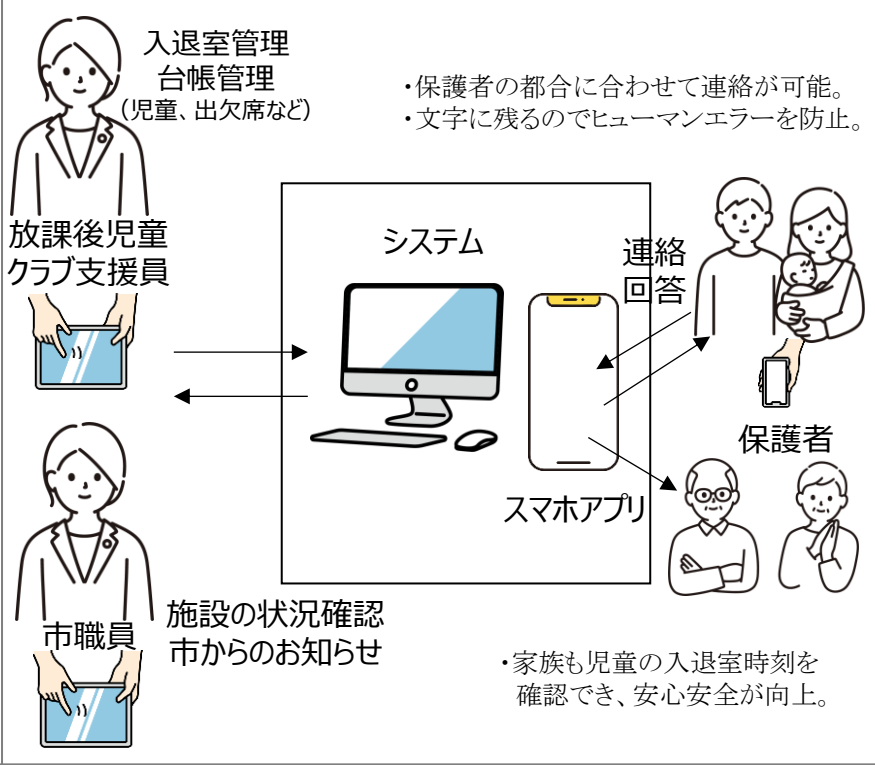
入退室管理
台帳管理
(児童、出欠席など)

・保護者の都合に合わせて連絡が可能。
・文字に残るのでヒューマンエラーを防止。

放課後児童
クラブ支援員

システム

連絡
回答

保護者

スマホアプリ

市職員

施設の状況確認
市からのお知らせ

・家族も児童の入退室時刻を
確認でき、安心安全が向上。